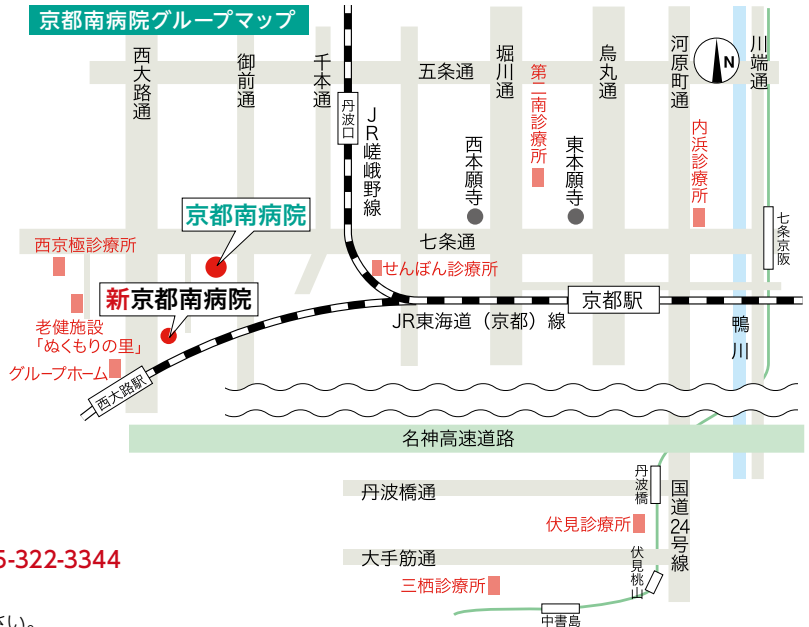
京都南病院グループマップ

西大路通
御前通
千本通
丹波口
JR嵯峨野線
五条通
堀川通
第二南診療所
西本願寺
烏丸通
東本願寺
河原町通
内浜診療所
川端通
N
七条京阪
京都南病院
西京極診療所
七条通
せんぼん診療所
新京都南病院
老健施設「ぬくもりの里」
グループホーム
西大路駅
京都駅
JR東海道（京都）線
鴨川
名神高速道路
丹波橋
丹波橋通
国道24号線
伏見診療所
5-322-3344
大手筋通
伏見桃山
三栖診療所
中書島
さい。